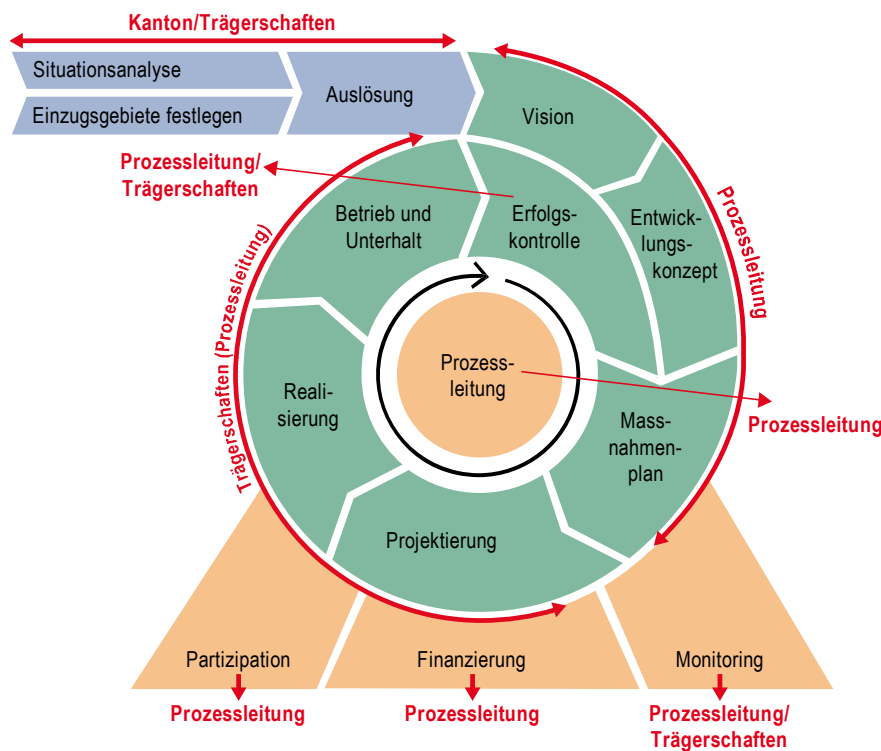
Kanton/Trägerschaften

Situationsanalyse

Einzugsgebiete festlegen

Auslösung

Vision

Prozessleitung/
Trägerschaften

Entwicklungskonzept

Prozessleitung

Erfolgskontrolle

Betrieb und Unterhalt

Trägerschaften (Prozessleitung)

Prozessleitung

Realisierung

Massnahmenplan

Prozessleitung

Projektierung

Partizipation

Finanzierung

Monitoring

Prozessleitung

Prozessleitung

Prozessleitung/
Trägerschaften